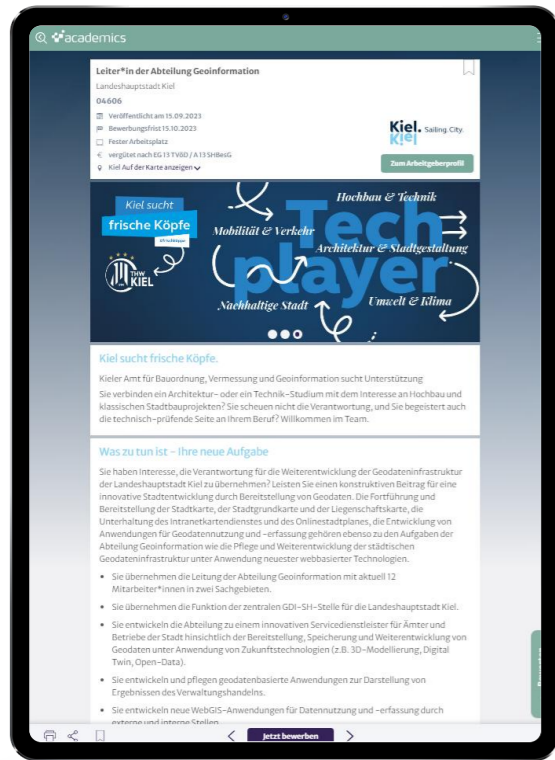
academics

Leiter*in der Abteilung Geoinformation

Landeshauptstadt Kiel

04606

Veröffentlicht am 15.09.2023

Bewerbungsfrist 15.10.2023

Fester Arbeitsplatz

vergütet nach EG 13 TVöD / A 13 SHBesG

Kiel Auf der Karte anzeigen

Kiel. Sailing. City.

Zum Arbeitgeberprofil

Kiel sucht frische Köpfe

THW KIEL

Hochbau & Technik

Mobilität & Verkehr

Tech player

Architektur & Stadtgestaltung

Nachhaltige Stadt

Umwelt & Klima

Kiel sucht frische Köpfe.

Kieler Amt für Bauordnung, Vermessung und Geoinformation sucht Unterstützung

Sie verbinden ein Architektur- oder ein Technik-Studium mit dem Interesse an Hochbau und klassischen Stadtbauprojekten? Sie scheuen nicht die Verantwortung, und Sie begeistert auch die technisch-prüfende Seite an Ihrem Beruf? Willkommen im Team.

Was zu tun ist – Ihre neue Aufgabe

Sie haben Interesse, die Verantwortung für die Weiterentwicklung der Geodateninfrastruktur der Landeshauptstadt Kiel zu übernehmen? Leisten Sie einen konstruktiven Beitrag für eine innovative Stadtentwicklung durch Bereitstellung von Geodaten. Die Fortführung und Bereitstellung der Stadtkarte, der Stadtgrundkarte und der Liegenschaftskarte, die Unterhaltung des Intranetkartendienstes und des Onlinestadtplanes, die Entwicklung von Anwendungen für Geodatennutzung und -erfassung gehören ebenso zu den Aufgaben der Abteilung Geoinformation wie die Pflege und Weiterentwicklung der städtischen Geodateninfrastruktur unter Anwendung neuester webbasierter Technologien.

- Sie übernehmen die Leitung der Abteilung Geoinformation mit aktuell 12 Mitarbeiter*innen in zwei Sachgebieten.
- Sie übernehmen die Funktion der zentralen GDI-SH-Stelle für die Landeshauptstadt Kiel.
- Sie entwickeln die Abteilung zu einem innovativen Servicedienstleister für Ämter und Betriebe der Stadt hinsichtlich der Bereitstellung, Speicherung und Weiterentwicklung von Geodaten unter Anwendung von Zukunftstechnologien (z.B. 3D-Modellierung, Digital Twin, Open-Data).
- Sie entwickeln und pflegen geodatenbasierte Anwendungen zur Darstellung von Ergebnissen des Verwaltungshandelns.
- Sie entwickeln neue WebGIS-Anwendungen für Datennutzung und -erfassung durch externe und interne Stellen

Jetzt bewerben